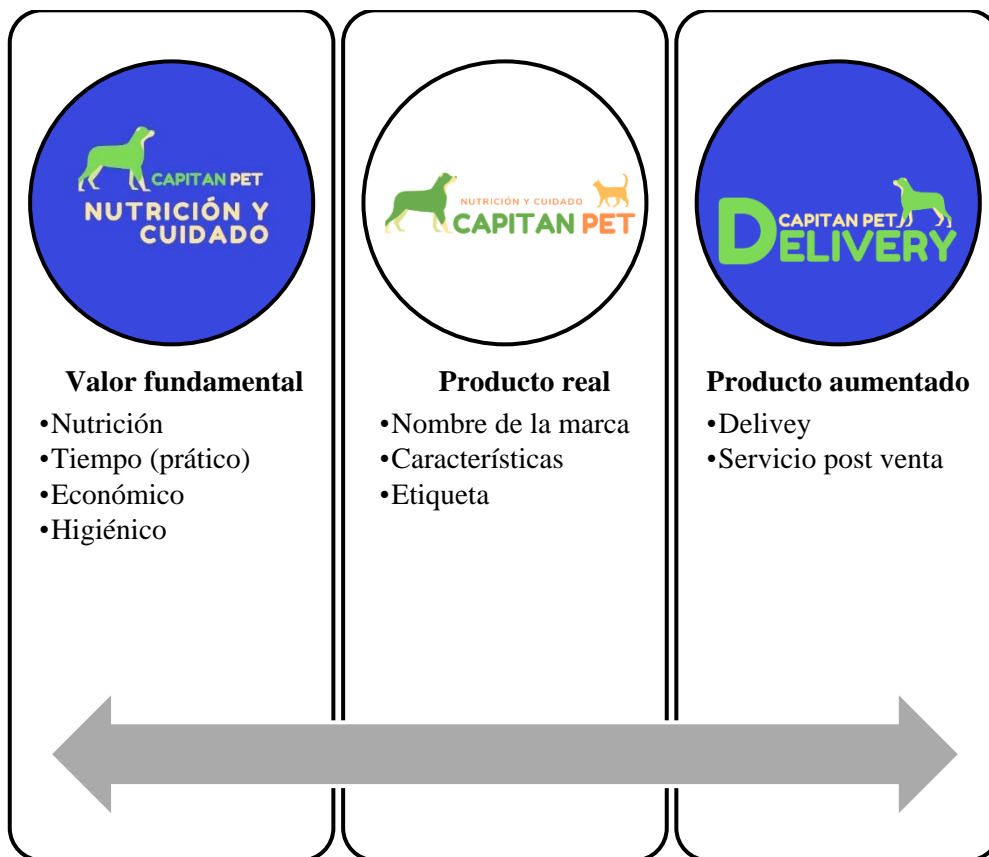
CAPITAN PET
NUTRICIÓN Y CUIDADO

Valor fundamental
•Nutrición
•Tiempo (prático)
•Económico
•Higiénico

NUTRICIÓN Y CUIDADO
CAPITAN PET

Producto real
•Nombre de la marca
•Características
•Etiqueta

CAPITAN PET
DELIVERY

Producto aumentado
•Delivey
•Servicio post venta